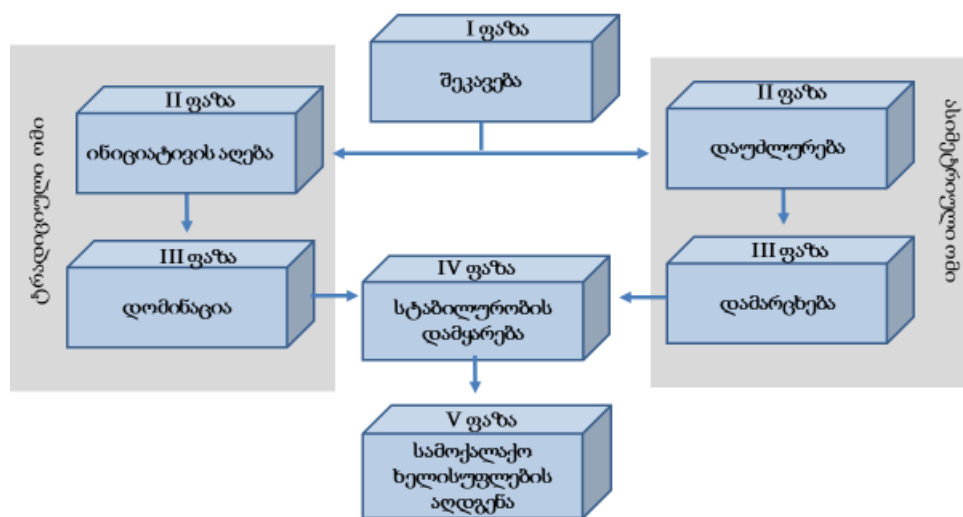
I ფაზა
შეკავება

ტრადიციული ომი

II ფაზა
ინიციატივის აღება

III ფაზა
დომინაცია

II ფაზა
დაუძლურება

III ფაზა
დამარცხება

ასიმეტრიული ომი

IV ფაზა
სტაბილურობის დამყარება

V ფაზა
სამოქალაქო ხელისუფლების აღდგენა